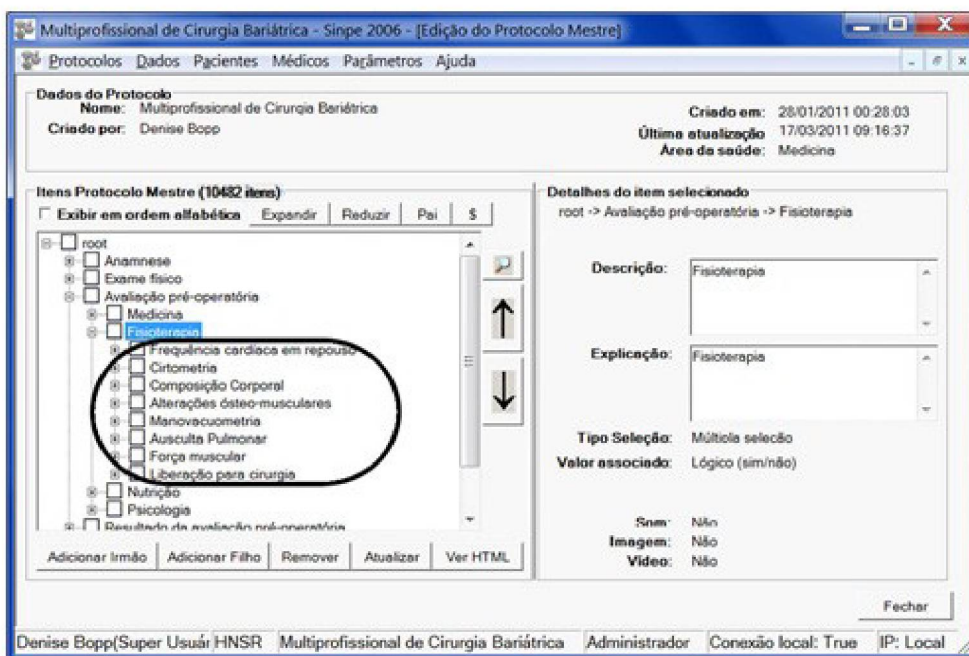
Multiprofissional de Cirurgia Bariátrica - Sinpe 2006 - [Edição do Protocolo Mestre]

Protocolos Dados Pacientes Médicos Parâmetros Ajuda

Dados do Protocolo
Nome: Multiprofissional de Cirurgia Bariátrica
Criado por: Denise Bopp
Criado em: 28/01/2011 00:28:03
Última atualização 17/03/2011 09:16:37
Área da saúde: Medicina

Itens Protocolo Mestre (10482 itens)
Exibir em ordem alfabética
Expandir
Reduzir
Pai
$

root
Anamnese
Exame físico
Avaliação pré-operatória
Medicina
Fisioterapia
Frequência cardíaca em repouso
Cirtometria
Composição Corporal
Alterações ósteo-musculares
Manovacuometria
Ausculta Pulmonar
Força muscular
Liberação para cirurgia
Nutrição
Psicologia
Resultado da avaliação pré-operatória

Adicionar Irmão
Adicionar Filho
Remover
Atualizar
Ver HTML

Detalhes do item selecionado
root -> Avaliação pré-operatória -> Fisioterapia

Descrição: Fisioterapia
Explicação: Fisioterapia
Tipo Seleção: Múltipla seleção
Valor associado: Lógico (sim/não)
Som: Não
Imagem: Não
Vídeo: Não

Fechar

Denise Bopp(Super Usuá HNSR Multiprofissional de Cirurgia Bariátrica Administrador Conexão local: True IP: Local